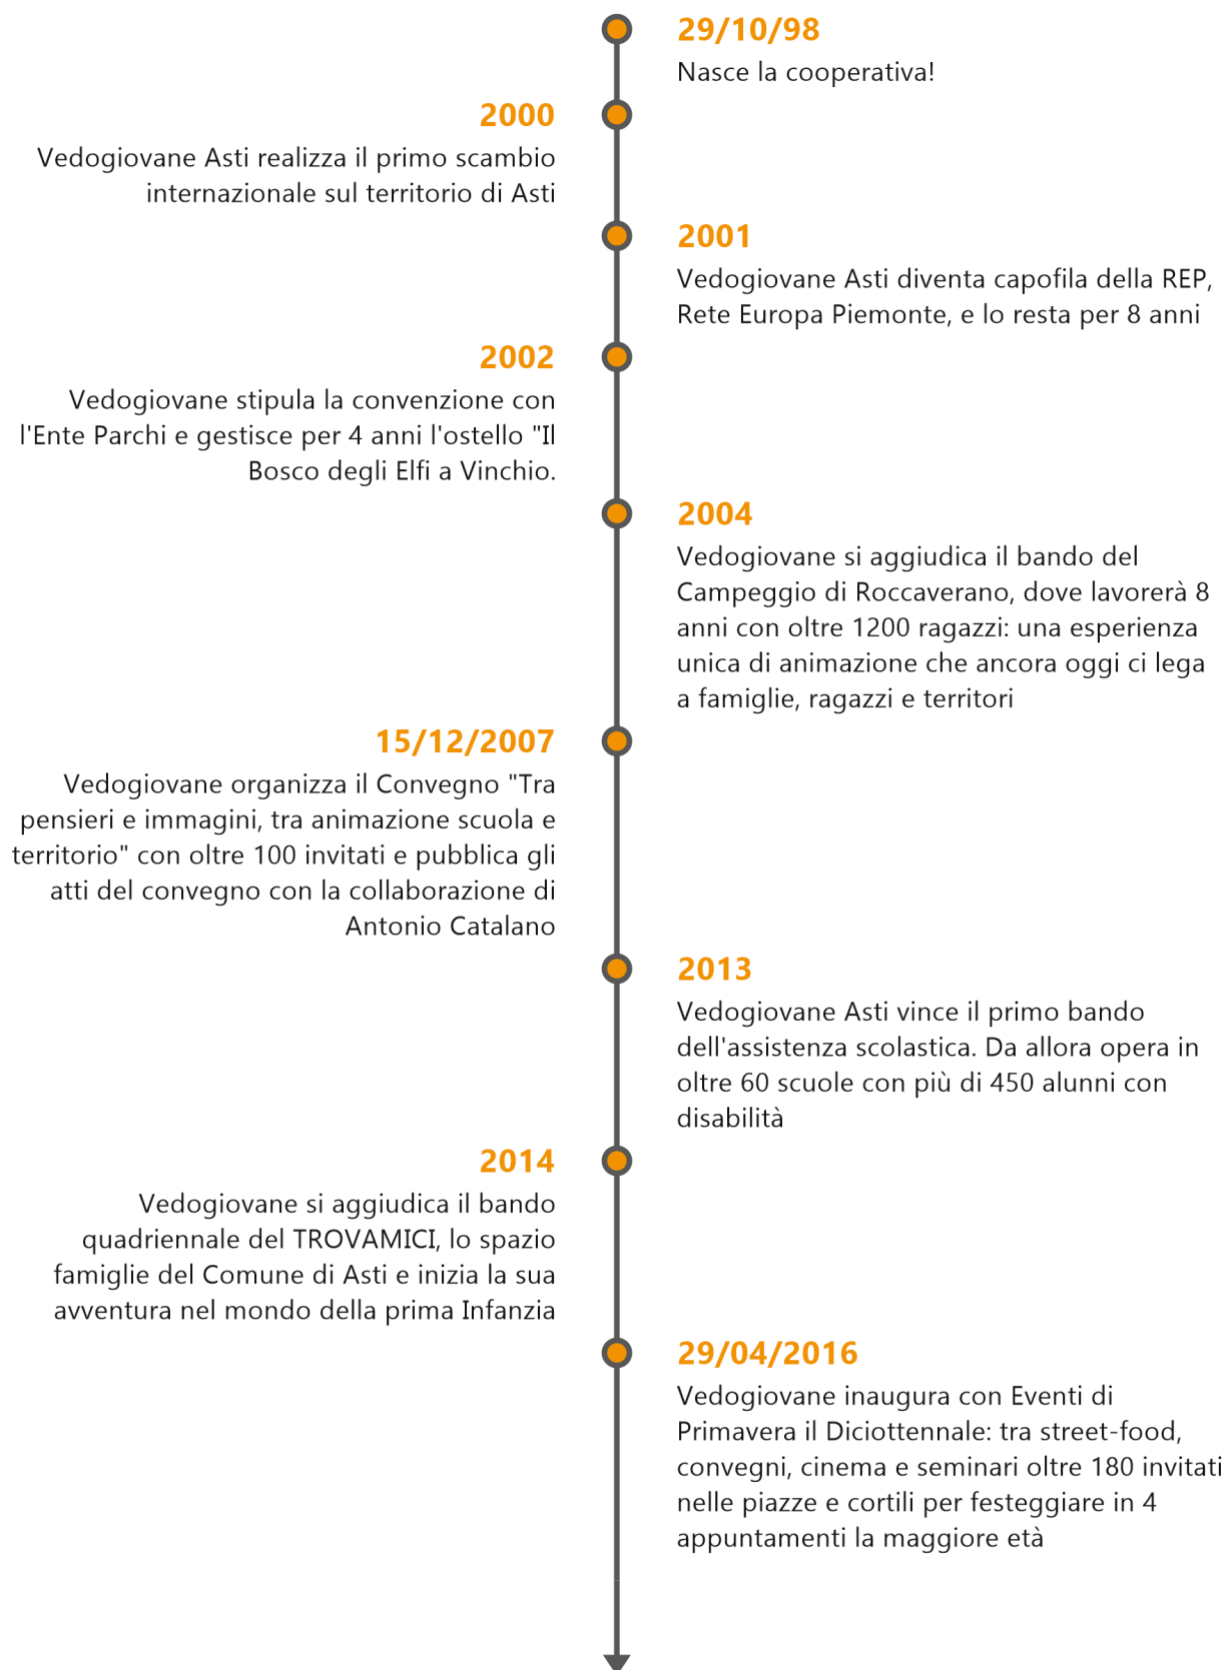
29/10/98
Nasce la cooperativa!

2000
Vedogiovane Asti realizza il primo scambio internazionale sul territorio di Asti

2001
Vedogiovane Asti diventa capofila della REP, Rete Europa Piemonte, e lo resta per 8 anni

2002
Vedogiovane stipula la convenzione con l'Ente Parchi e gestisce per 4 anni l'ostello "Il Bosco degli Elfi a Vinchio.

2004
Vedogiovane si aggiudica il bando del Campeggio di Roccaverano, dove lavorerà 8 anni con oltre 1200 ragazzi: una esperienza unica di animazione che ancora oggi ci lega a famiglie, ragazzi e territori

15/12/2007
Vedogiovane organizza il Convegno "Tra pensieri e immagini, tra animazione scuola e territorio" con oltre 100 invitati e pubblica gli atti del convegno con la collaborazione di Antonio Catalano

2013
Vedogiovane Asti vince il primo bando dell'assistenza scolastica. Da allora opera in oltre 60 scuole con più di 450 alunni con disabilità

2014
Vedogiovane si aggiudica il bando quadriennale del TROVAMICI, lo spazio famiglie del Comune di Asti e inizia la sua avventura nel mondo della prima Infanzia

29/04/2016
Vedogiovane inaugura con Eventi di Primavera il Diciottennale: tra street-food, convegni, cinema e seminari oltre 180 invitati nelle piazze e cortili per festeggiare in 4 appuntamenti la maggiore età